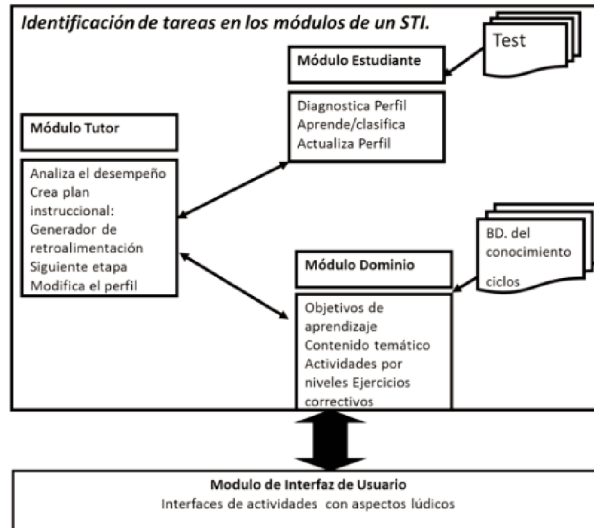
Identificación de tareas en los módulos de un STI.

Test

Módulo Estudiante

Diagnostica Perfil
Aprende/clasifica
Actualiza Perfil

Módulo Tutor

Analiza el desempeño
Crea plan instruccional:
Generador de retroalimentación
Siguiente etapa
Modifica el perfil

BD. del conocimiento
ciclos

Módulo Dominio

Objetivos de aprendizaje
Contenido temático
Actividades por niveles Ejercicios correctivos

Modulo de Interfaz de Usuario
Interfaces de actividades con aspectos lúdicos